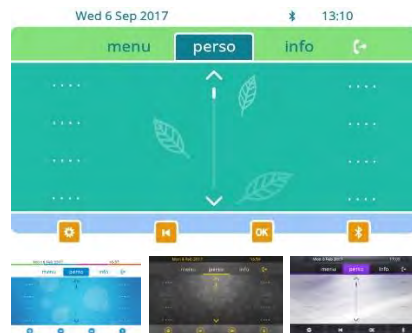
Wed 6 Sep 2017 13:10

menu perso info

....
....
....
....

....
....
....
....

OK

Wed 6 Sep 2017 13:10
menu perso info

Mon 6 Feb 2017 13:10
menu perso info

Mon 6 Feb 2017 13:10
menu perso info
OK